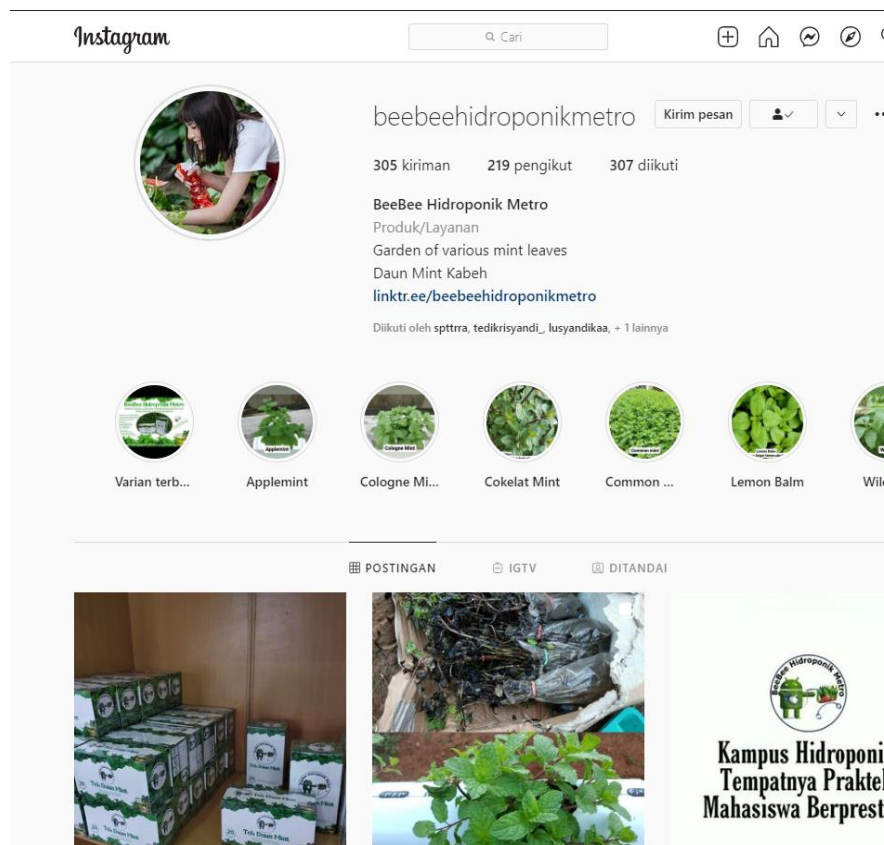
Instagram

Cari

beebeehidroponikmetro

Kirim pesan

305 kiriman 219 pengikut 307 diikuti

BeeBee Hidroponik Metro
Produk/Layanan
Garden of various mint leaves
Daun Mint Kabeh
linktr.ee/beebeehidroponikmetro

Diikuti oleh spttrra, tedikrisyandi_, lusyandikaa, + 1 lainnya

Varian terb...
Applemint
Cologne Mi...
Cokelat Mint
Common ...
Lemon Balm
Wil

POSTINGAN
IGTV
DITANDAI

Teh Daun Mint
Teh Daun Mint

BeeBee Hidroponik Metro

Kampus Hidroponi
Tempatnya Praktek
Mahasiswa Berprest